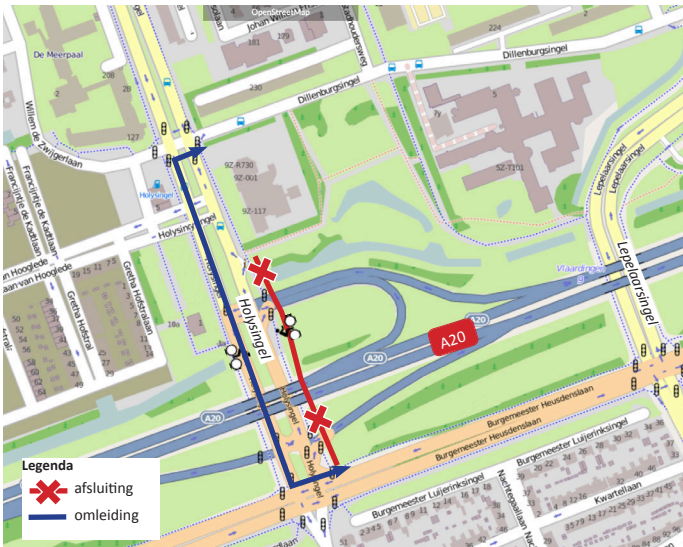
OpenStreetMap
Johan W
224
181
179
De Meerpaal
Dillenburgsingel
208
Dillenburgsingel
230
2
127
Willem de Zwijgerlaan
9Z-R730
9Z-001
5Z-T101
Holysingel
9Z-117
Frankrijkerlaan
Francoise de Kollaan
Holysingel
Lepelaarsingel
Lepelaarsingel
Hooglede
laan van Hooglede
Greta Hofsteelaan
Greta Hofstrat
Vlaardingen
Holysingel
A20
A20
A20
A20
Burgemeester Heusdenslaan
Burgemeester Heusdenslaan
Burgemeester Luijerinksingel
Burgemeester Luijerinksingel
Nachtegaallaan
Kwartellaan
Legenda
afsluiting
omleiding